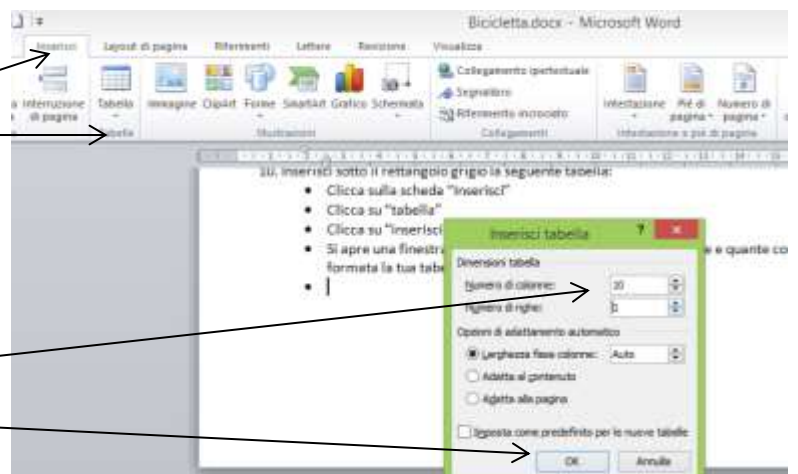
Bicicletta.docx - Microsoft Word

Inserisci Layout di pagina Riferimenti Lettere Revisione Visualizza

Interruzione di pagina Tabella Immagine ClipArt Forme SmartArt Grafico Schermata Collegamento ipertestuale Segnalibro Riferimento incrociato Intestazione Piè di pagina Numero di pagina

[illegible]abella Illustrazioni Collegamenti Intestazione e piè di pagina

10. Inserisci sotto il rettangolo grigio la seguente tabella:

- Clicca sulla scheda "Inserisci"
- Clicca su "tabella"
- Clicca su "inserisci
- Si apre una finestra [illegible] e quante co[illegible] formata la tua tabe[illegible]
-

Inserisci tabella ? ×

Dimensioni tabella

Numero di colonne: 10

Numero di righe: 2

Opzioni di adattamento automatico

Larghezza fissa colonne: Auto

Adatta al contenuto

Adatta alla pagina

Imposta come predefinito per le nuove tabelle

OK Annulla